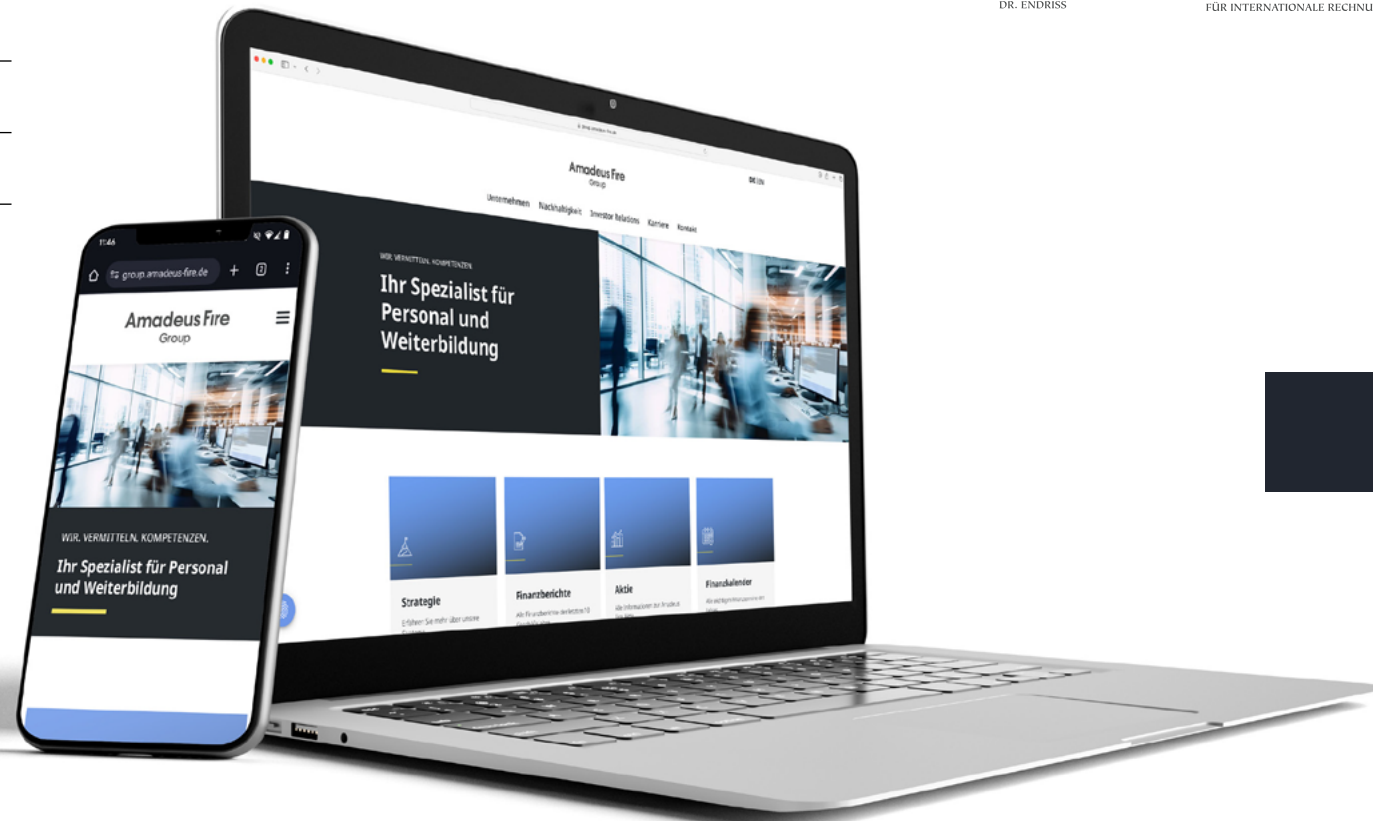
DR. ENDRISS

FÜR INTERNATIONALE RECHNU

group.amadeus-fire.de

Amadeus Fire
Group

DE | EN

Unternehmen Nachhaltigkeit Investor Relations Karriere Kontakt

WIR. VERMITTELN. KOMPETENZEN.

Ihr Spezialist für Personal und Weiterbildung

Strategie

Erfahren Sie mehr über unsere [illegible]

Finanzberichte

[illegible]

Aktie

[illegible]

Finanzkalender

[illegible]

11:46

group.amadeus-fire.de

Amadeus Fire
Group

WIR. VERMITTELN. KOMPETENZEN.

Ihr Spezialist für Personal und Weiterbildung